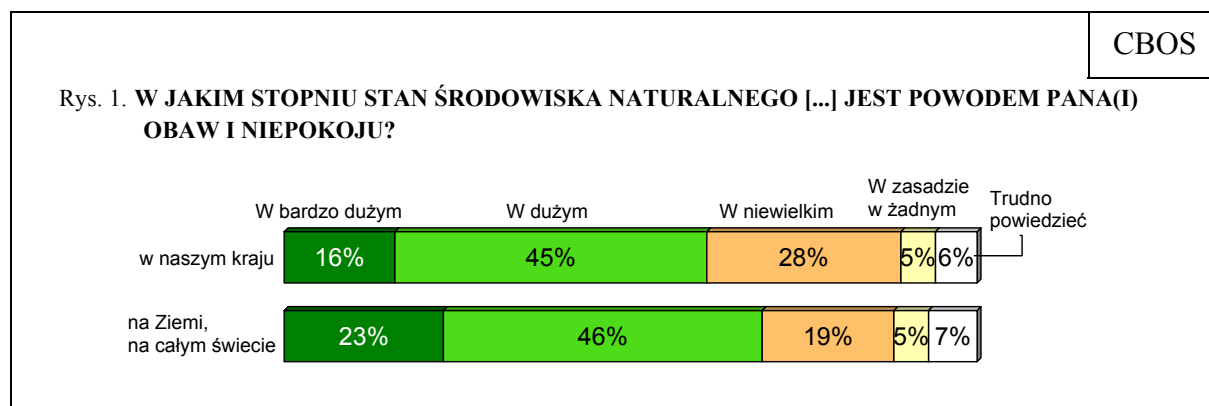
CBOS

Rys. 1. **W JAKIM STOPNIU STAN ŚRODOWISKA NATURALNEGO [...] JEST POWODEM PANA(I) OBAW I NIEPOKOJU?**

W bardzo dużym
W dużym
W niewielkim
W zasadzie w żadnym
Trudno powiedzieć

w naszym kraju
16%
45%
28%
5%
6%

na Ziemi, na całym świecie
23%
46%
19%
5%
7%